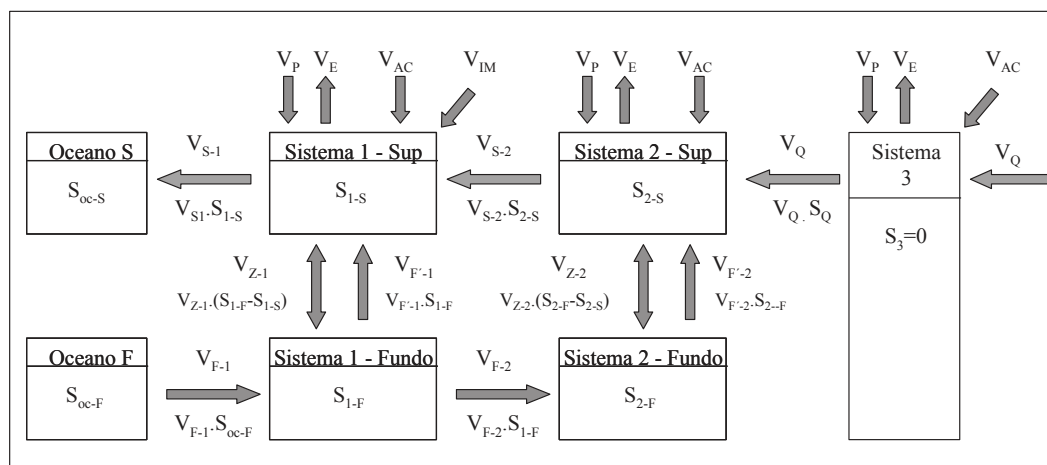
$V_P$ $V_E$ $V_{AC}$ $V_{IM}$ $V_P$ $V_E$ $V_{AC}$ $V_P$ $V_E$ $V_{AC}$

Oceano S
$S_{oc-S}$

$V_{S-1}$
$V_{S1}.S_{1-S}$

Sistema 1 - Sup
$S_{1-S}$

$V_{S-2}$
$V_{S-2}.S_{2-S}$

Sistema 2 - Sup
$S_{2-S}$

$V_Q$
$V_{Q}.S_Q$

Sistema 3
$S_3=0$

$V_Q$

$V_{Z-1}$
$V_{Z-1}.(S_{1-F}-S_{1-S})$

$V_{F'-1}$
$V_{F'-1}.S_{1-F}$

$V_{Z-2}$
$V_{Z-2}.(S_{2-F}-S_{2-S})$

$V_{F'-2}$
$V_{F'-2}.S_{2--F}$

Oceano F
$S_{oc-F}$

$V_{F-1}$
$V_{F-1}.S_{oc-F}$

Sistema 1 - Fundo
$S_{1-F}$

$V_{F-2}$
$V_{F-2}.S_{1-F}$

Sistema 2 - Fundo
$S_{2-F}$